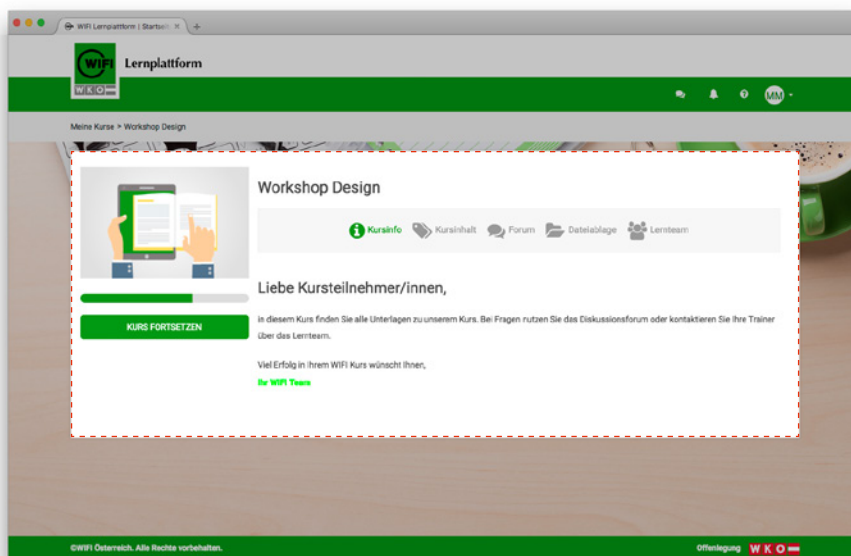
WIFI Lernplattform | Startseit ×

WIFI
WKO
Lernplattform

MM

Meine Kurse > Workshop Design

Workshop Design

Kursinfo Kursinhalt Forum Dateiablage Lernteam

KURS FORTSETZEN

Liebe Kursteilnehmer/innen,

in diesem Kurs finden Sie alle Unterlagen zu unserem Kurs. Bei Fragen nutzen Sie das Diskussionsforum oder kontaktieren Sie Ihre Trainer über das Lernteam.

Viel Erfolg in Ihrem WIFI Kurs wünscht Ihnen,

Ihr WIFI Team

©WIFI Österreich. Alle Rechte vorbehalten.

Offenlegung WKO